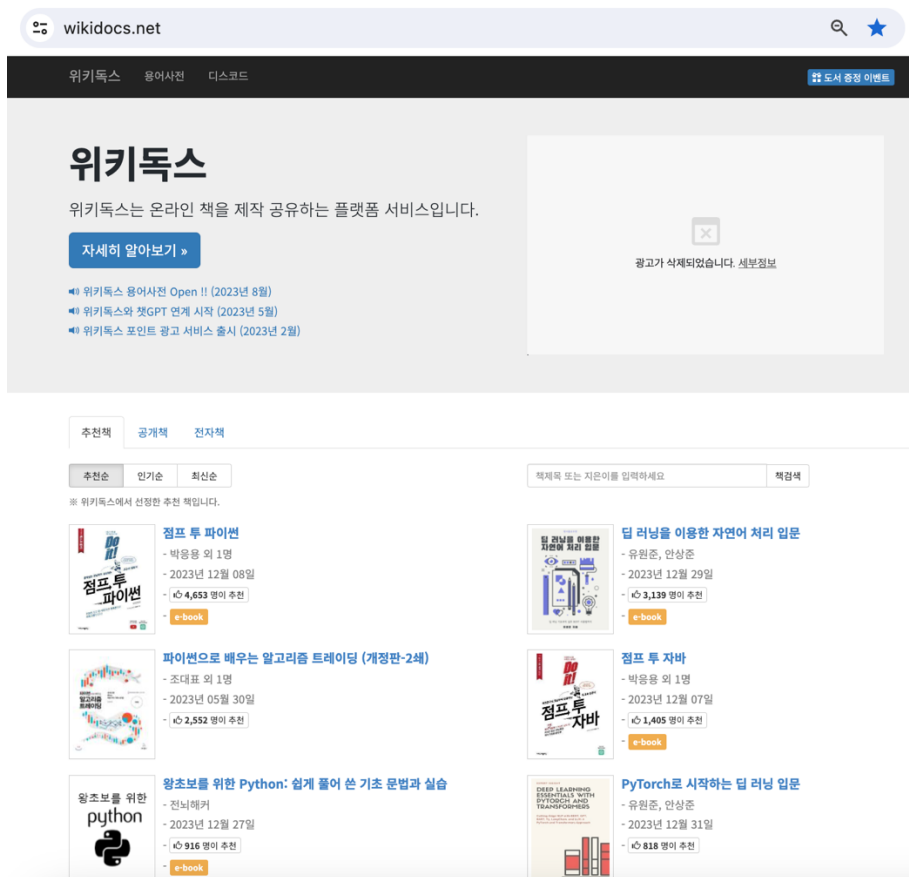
wikidocs.net

위키독스 용어사전 디스코드

도서 증정 이벤트

위키독스

위키독스는 온라인 책을 제작 공유하는 플랫폼 서비스입니다.

자세히 알아보기 »

위키독스 용어사전 Open !! (2023년 8월)
위키독스와 챗GPT 연계 시작 (2023년 5월)
위키독스 포인트 광고 서비스 출시 (2023년 2월)

광고가 삭제되었습니다. 세부정보

추천책 공개책 전자책

추천순 인기순 최신순

책제목 또는 지은이를 입력하세요 책검색

※ 위키독스에서 선정한 추천 책입니다.

점프 투 파이썬
- 박응용 외 1명
- 2023년 12월 08일
- 4,653 명이 추천
- e-book

딥 러닝을 이용한 자연어 처리 입문
- 유원준, 안상준
- 2023년 12월 29일
- 3,139 명이 추천
- e-book

파이썬으로 배우는 알고리즘 트레이딩 (개정판-2쇄)
- 조대표 외 1명
- 2023년 05월 30일
- 2,552 명이 추천

점프 투 자바
- 박응용 외 1명
- 2023년 12월 07일
- 1,405 명이 추천
- e-book

왕초보를 위한 Python: 쉽게 풀어 쓴 기초 문법과 실습
- 전뇌해커
- 2023년 12월 27일
- 916 명이 추천
- e-book

PyTorch로 시작하는 딥 러닝 입문
- 유원준, 안상준
- 2023년 12월 31일
- 818 명이 추천